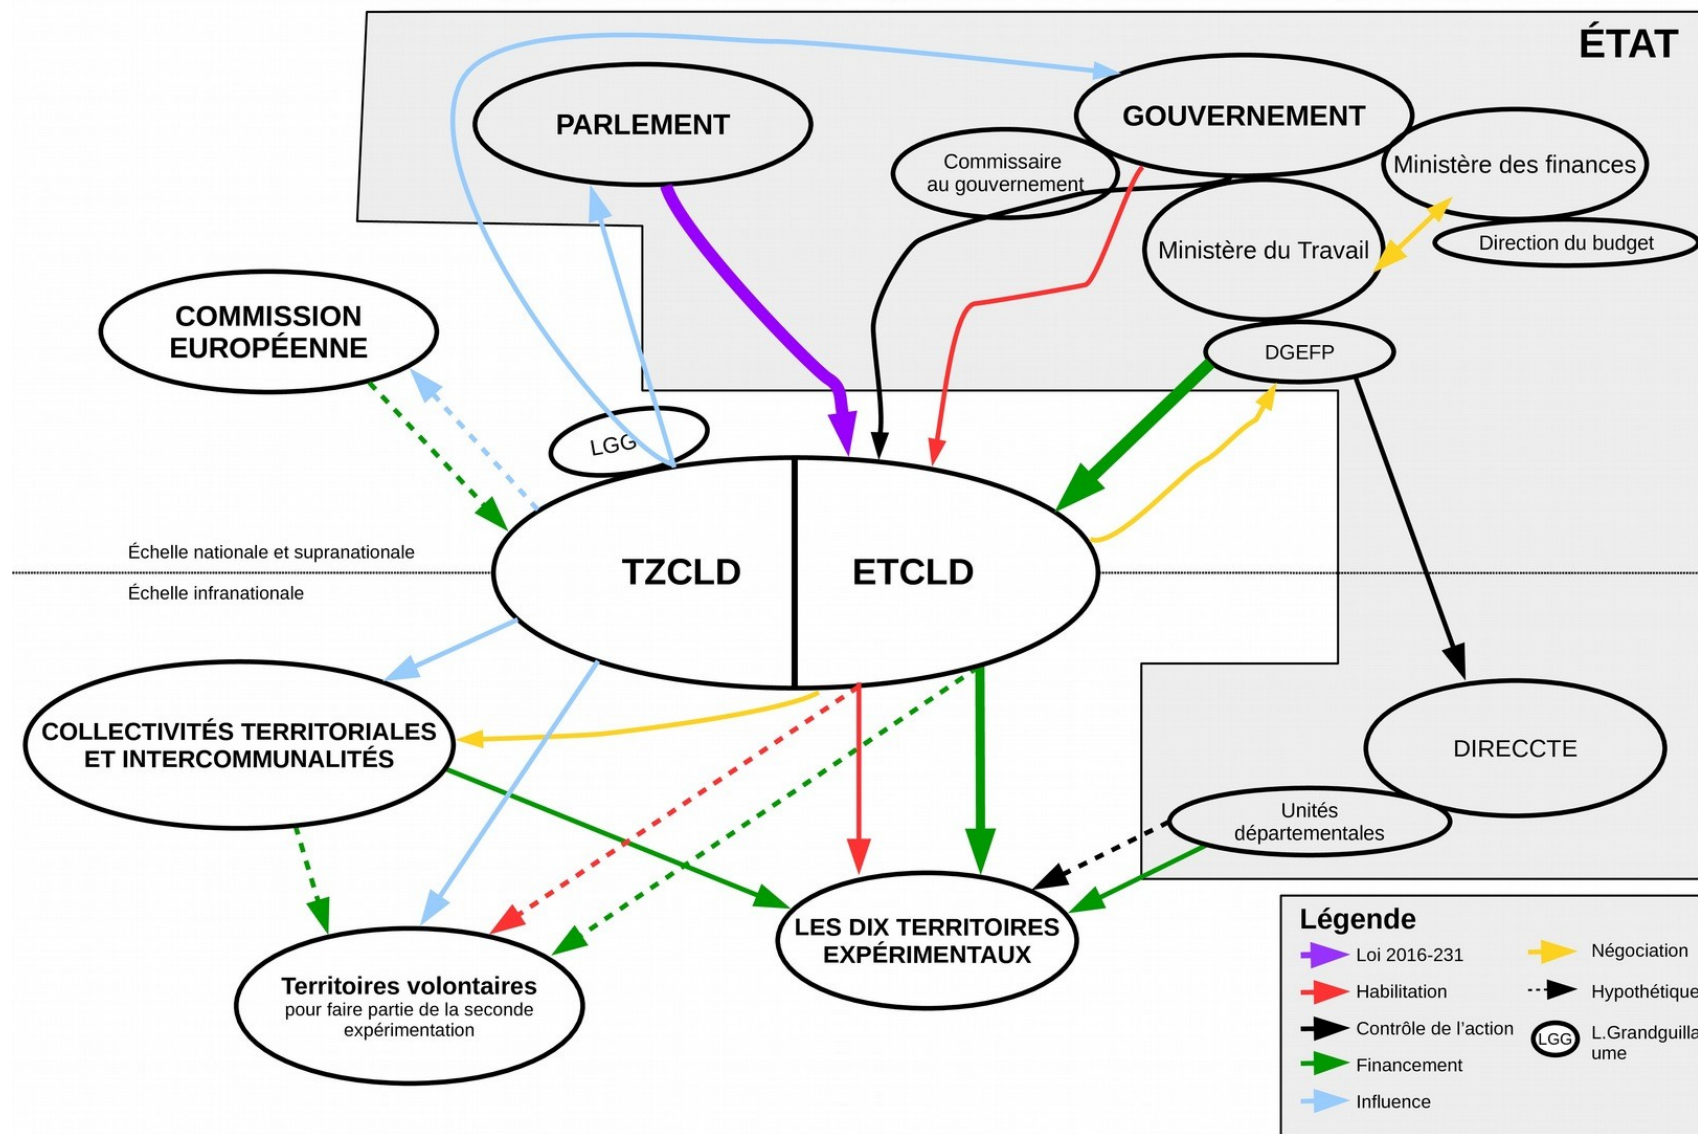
ÉTAT

PARLEMENT

GOUVERNEMENT

Commissaire au gouvernement

Ministère des finances

Ministère du Travail

Direction du budget

COMMISSION EUROPÉENNE

DGEFP

LGG

Échelle nationale et supranationale

Échelle infranationale

TZCLD

ETCLD

COLLECTIVITÉS TERRITORIALES ET INTERCOMMUNALITÉS

DIRECCTE

Unités départementales

LES DIX TERRITOIRES EXPÉRIMENTAUX

Territoires volontaires pour faire partie de la seconde expérimentation

Légende

Loi 2016-231

Habilitation

Contrôle de l'action

Financement

Influence

Négociation

Hypothétique

LGG L.Grandguillaume